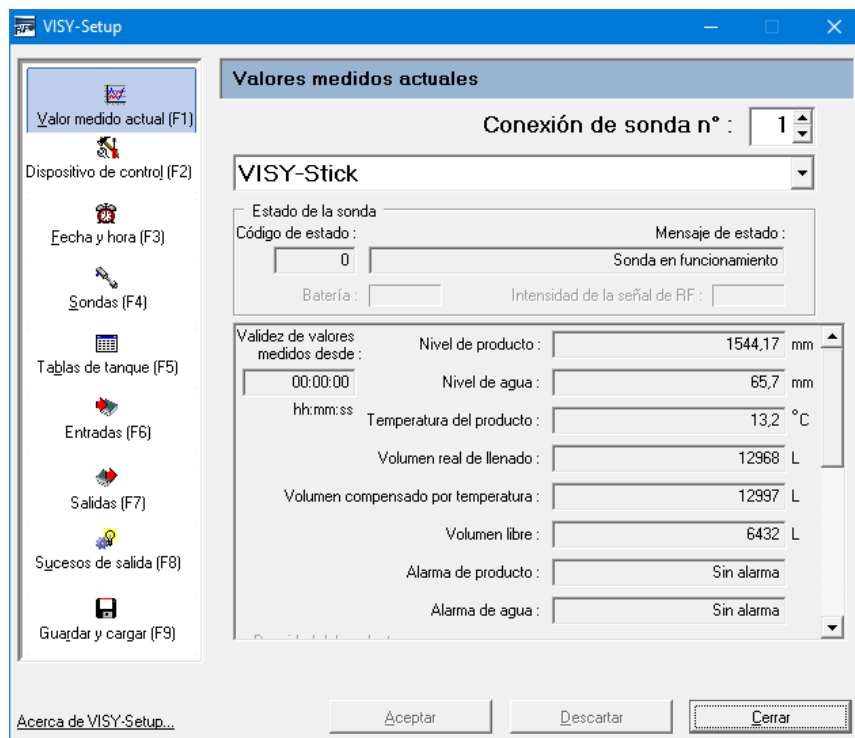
VISY-Setup

Valor medido actual (F1)
Dispositivo de control (F2)
Fecha y hora (F3)
Sondas (F4)
Tablas de tanque (F5)
Entradas (F6)
Salidas (F7)
Sucesos de salida (F8)
Guardar y cargar (F9)

Valores medidos actuales

Conexión de sonda n° : 1

VISY-Stick

Estado de la sonda
Código de estado :
0
Mensaje de estado :
Sonda en funcionamiento
Batería :
Intensidad de la señal de RF :

Validez de valores medidos desde :
00:00:00
hh:mm:ss

| | | |
|---|---|---|
| Nivel de producto : | 1544,17 | mm |
| Nivel de agua : | 65,7 | mm |
| Temperatura del producto : | 13,2 | °C |
| Volumen real de llenado : | 12968 | L |
| Volumen compensado por temperatura : | 12997 | L |
| Volumen libre : | 6432 | L |
| Alarma de producto : | Sin alarma | |
| Alarma de agua : | Sin alarma | |

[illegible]

Acerca de VISY-Setup...
Aceptar
Descartar
Cerrar